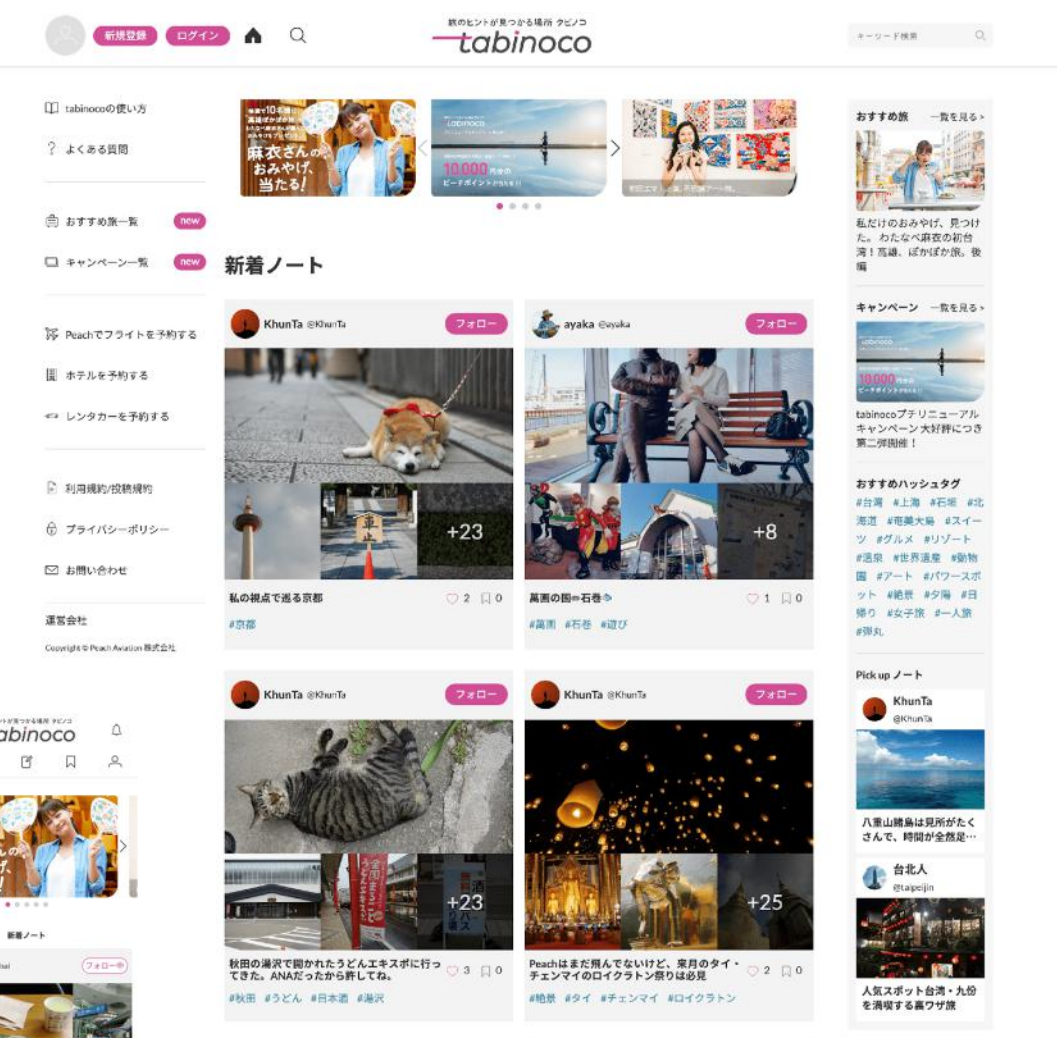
新規登録 ログイン

旅のヒントが見つかる場所 タビノコ
tabinoco

キーワード検索

tabinocoの使い方
よくある質問
おすすめ旅一覧 new
キャンペーン一覧 new
Peachでフライトを予約する
ホテルを予約する
レンタカーを予約する
利用規約/投稿規約
プライバシーポリシー
お問い合わせ
運営会社
Copyright © Peach Aviation 株式会社

麻衣さんのおみやげ、当たる!

10,000 ピーチポイント

新着ノート

KhunTa @KhunTa フォロー
+23
私の視点で巡る京都 2 0
#京都

ayaka @ayaka フォロー
+8
萬画の國 石巻 1 0
#萬画 #石巻 #遊び

KhunTa @KhunTa フォロー
+23
秋田の湯沢で掘かれたうどんエキスポに行ってきた。ANAだったから許してね。 3 0
#秋田 #うどん #日本酒 #湯沢

KhunTa @KhunTa フォロー
+25
Peachはまだ飛んでないけど、来月のタイ・チェンマイのロイクラトン祭りは必見 2 0
#絶景 #タイ #チェンマイ #ロイクラトン

おすすめ旅 一覧を見る >
私だけのおみやげ、見つけた。わたなべ麻衣の初台湾!高雄、ぽかぽか旅。後編

キャンペーン 一覧を見る >
10,000
tabinocoプチリニューアルキャンペーン 大好評につき第二弾開催!

おすすめハッシュタグ
#台湾 #上海 #石垣 #北海道 #奄美大島 #スイーツ #グルメ #リゾート #温泉 #世界遺産 #動物園 #アート #パワースポット #絶景 #夕陽 #日帰り #女子旅 #一人旅 #御丸

Pick up ノート
KhunTa @KhunTa
八重山諸島は見所がたくさんで、時間が全然足…
台北人 @taipeijin
人気スポット台湾・九份を満喫する裏ワザ旅

tabinoco
新着ノート
フォロー中